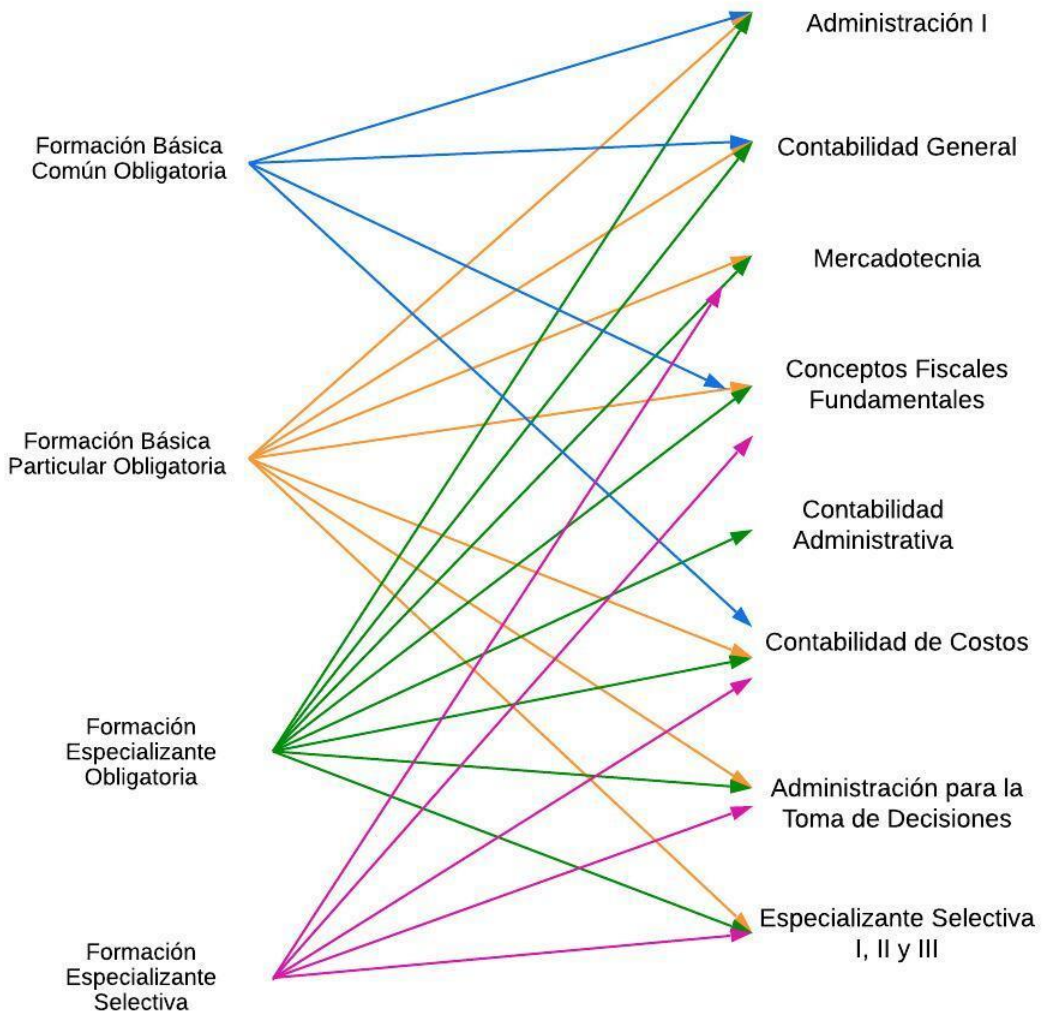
Formación Básica Común Obligatoria

Formación Básica Particular Obligatoria

Formación Especializante Obligatoria

Formación Especializante Selectiva

Administración I

Contabilidad General

Mercadotecnia

Conceptos Fiscales Fundamentales

Contabilidad Administrativa

Contabilidad de Costos

Administración para la Toma de Decisiones

Especializante Selectiva I, II y III